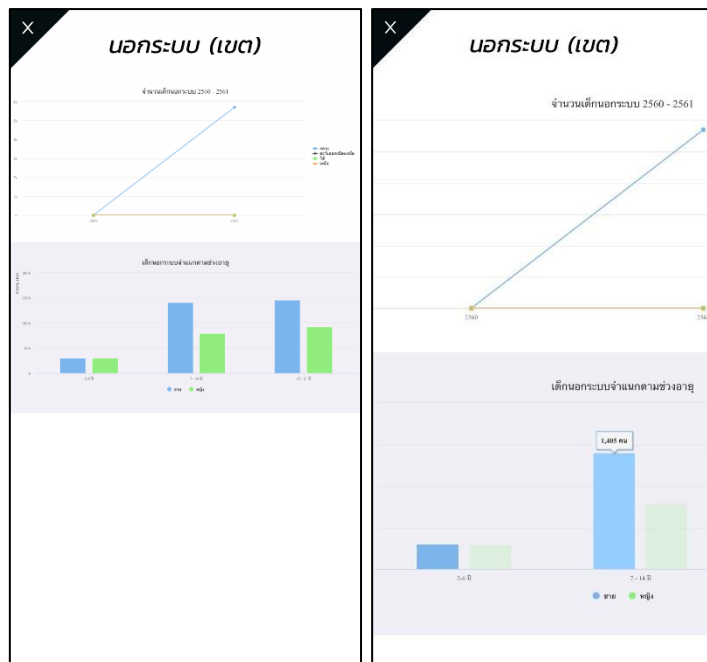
นอกระบบ (เขต)

จำนวนเด็กนอกระบบ 2560 - 2561

2560

2561

เด็กนอกระบบจำแนกตามช่วงอายุ

3-6 ปี

7-14 ปี

15-18 ปี

ชาย หญิง

นอกระบบ (เขต)

จำนวนเด็กนอกระบบ 2560 - 2561

2560

256

เด็กนอกระบบจำแนกตามช่วงอายุ

1,405 คน

3-6 ปี

7 - 14 ปี

ชาย หญิง